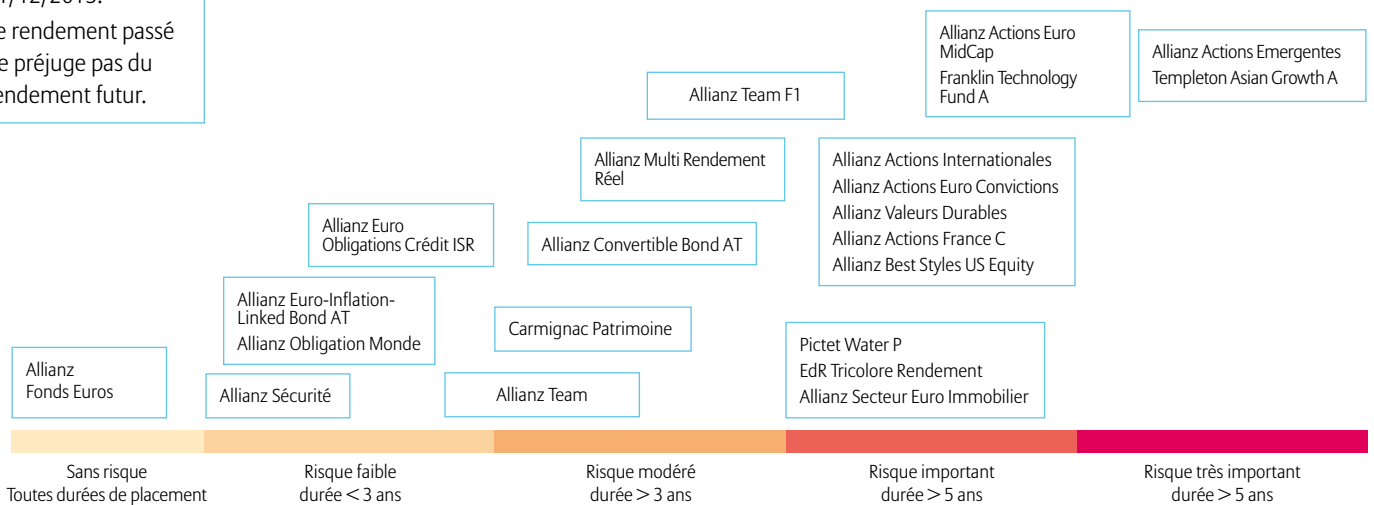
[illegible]/12/2015.
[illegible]e rendement passé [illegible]e préjuge pas du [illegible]ndement futur.

Allianz Actions Euro MidCap
Franklin Technology Fund A

Allianz Actions Emergentes
Templeton Asian Growth A

Allianz Team F1

Allianz Multi Rendement Réel

Allianz Actions Internationales
Allianz Actions Euro Convictions
Allianz Valeurs Durables
Allianz Actions France C
Allianz Best Styles US Equity

Allianz Euro Obligations Crédit ISR

Allianz Convertible Bond AT

Allianz Euro-Inflation-Linked Bond AT
Allianz Obligation Monde

Carmignac Patrimoine

Pictet Water P
EdR Tricolore Rendement
Allianz Secteur Euro Immobilier

Allianz Fonds Euros

Allianz Sécurité

Allianz Team

Sans risque
Toutes durées de placement

Risque faible
durée < 3 ans

Risque modéré
durée > 3 ans

Risque important
durée > 5 ans

Risque très important
durée > 5 ans